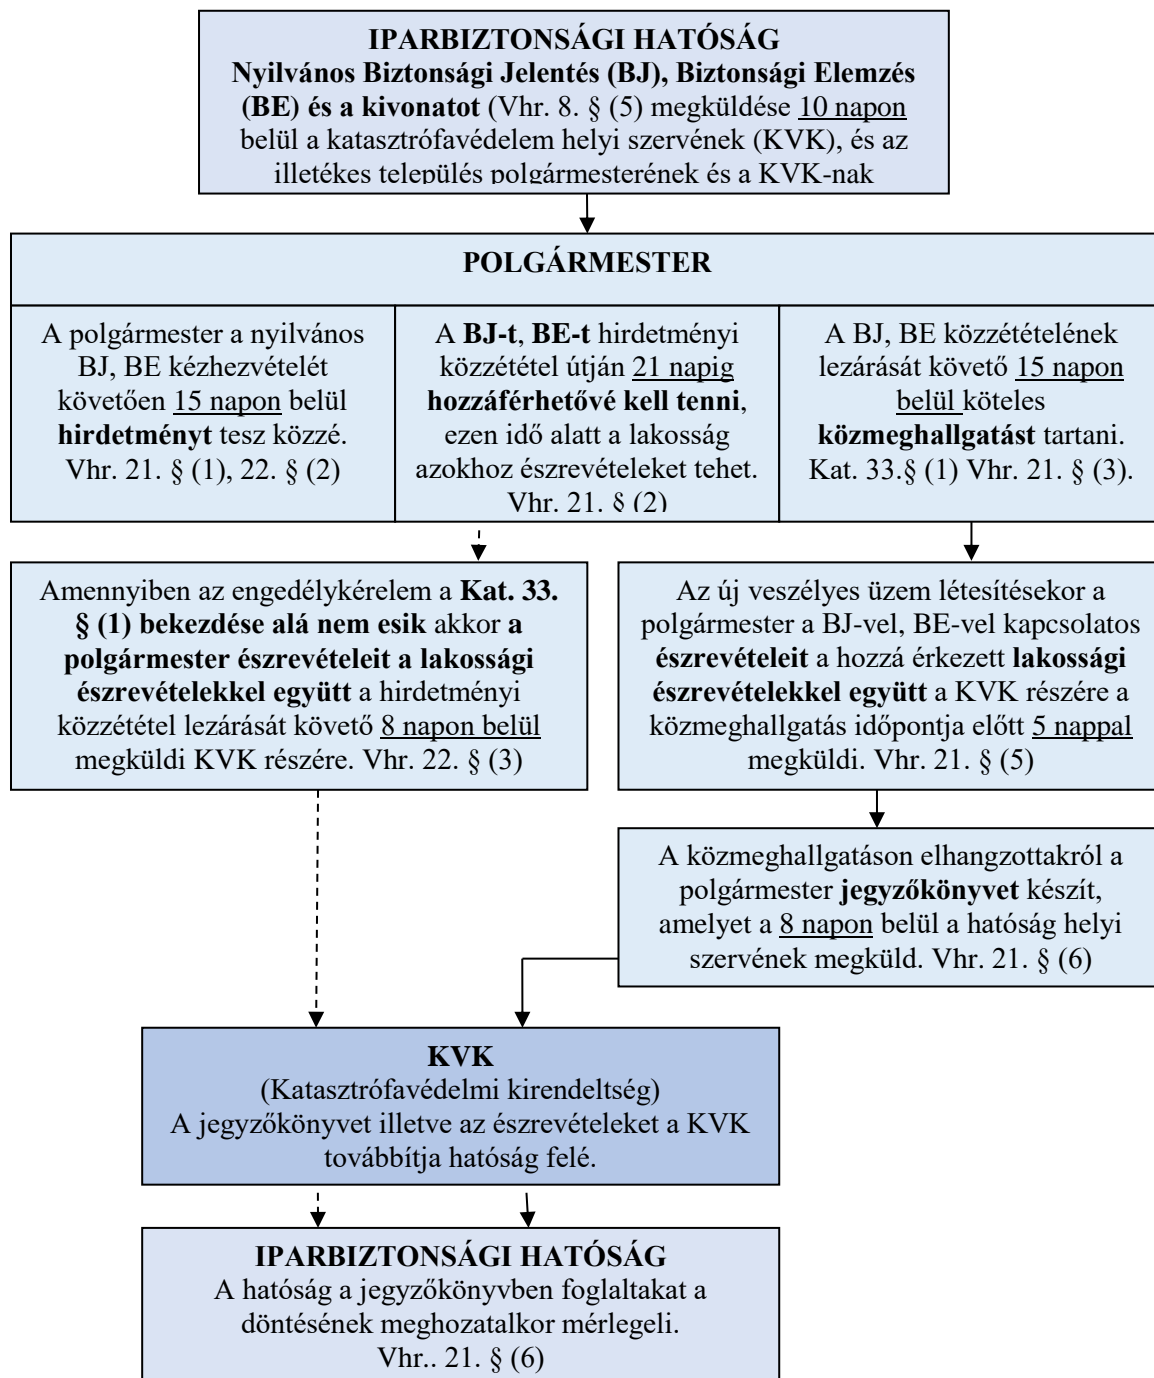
**IPARBIZTONSÁGI HATÓSÁG**
**Nyilvános Biztonsági Jelentés (BJ), Biztonsági Elemzés (BE) és a kivonatot** (Vhr. 8. § (5) megküldése 10 napon belül a katasztrófavédelem helyi szervének (KVK), és az illetékes település polgármesterének és a KVK-nak

**POLGÁRMESTER**

A polgármester a nyilvános BJ, BE kézhezvételét követően 15 napon belül **hirdetményt** tesz közzé. Vhr. 21. § (1), 22. § (2)

A **BJ-t**, **BE-t** hirdetményi közzététel útján 21 napig **hozzáférhetővé kell tenni**, ezen idő alatt a lakosság azokhoz észrevételeket tehet. Vhr. 21. § (2)

A BJ, BE közzétételének lezárását követő 15 napon belül köteles **közmeghallgatást** tartani. Kat. 33.§ (1) Vhr. 21. § (3).

Amennyiben az engedélykérelem a **Kat. 33. § (1) bekezdése alá nem esik** akkor **a polgármester észrevételeit a lakossági észrevételekkel együtt** a hirdetményi közzététel lezárását követő 8 napon belül megküldi KVK részére. Vhr. 22. § (3)

Az új veszélyes üzem létesítésekor a polgármester a BJ-vel, BE-vel kapcsolatos **észrevételeit** a hozzá érkezett **lakossági észrevételekkel együtt** a KVK részére a közmeghallgatás időpontja előtt 5 nappal megküldi. Vhr. 21. § (5)

A közmeghallgatáson elhangzottakról a polgármester **jegyzőkönyvet** készít, amelyet a 8 napon belül a hatóság helyi szervének megküld. Vhr. 21. § (6)

**KVK**
(Katasztrófavédelmi kirendeltség)
A jegyzőkönyvet illetve az észrevételeket a KVK továbbítja hatóság felé.

**IPARBIZTONSÁGI HATÓSÁG**
A hatóság a jegyzőkönyvben foglaltakat a döntésének meghozatalkor mérlegeli.
Vhr.. 21. § (6)